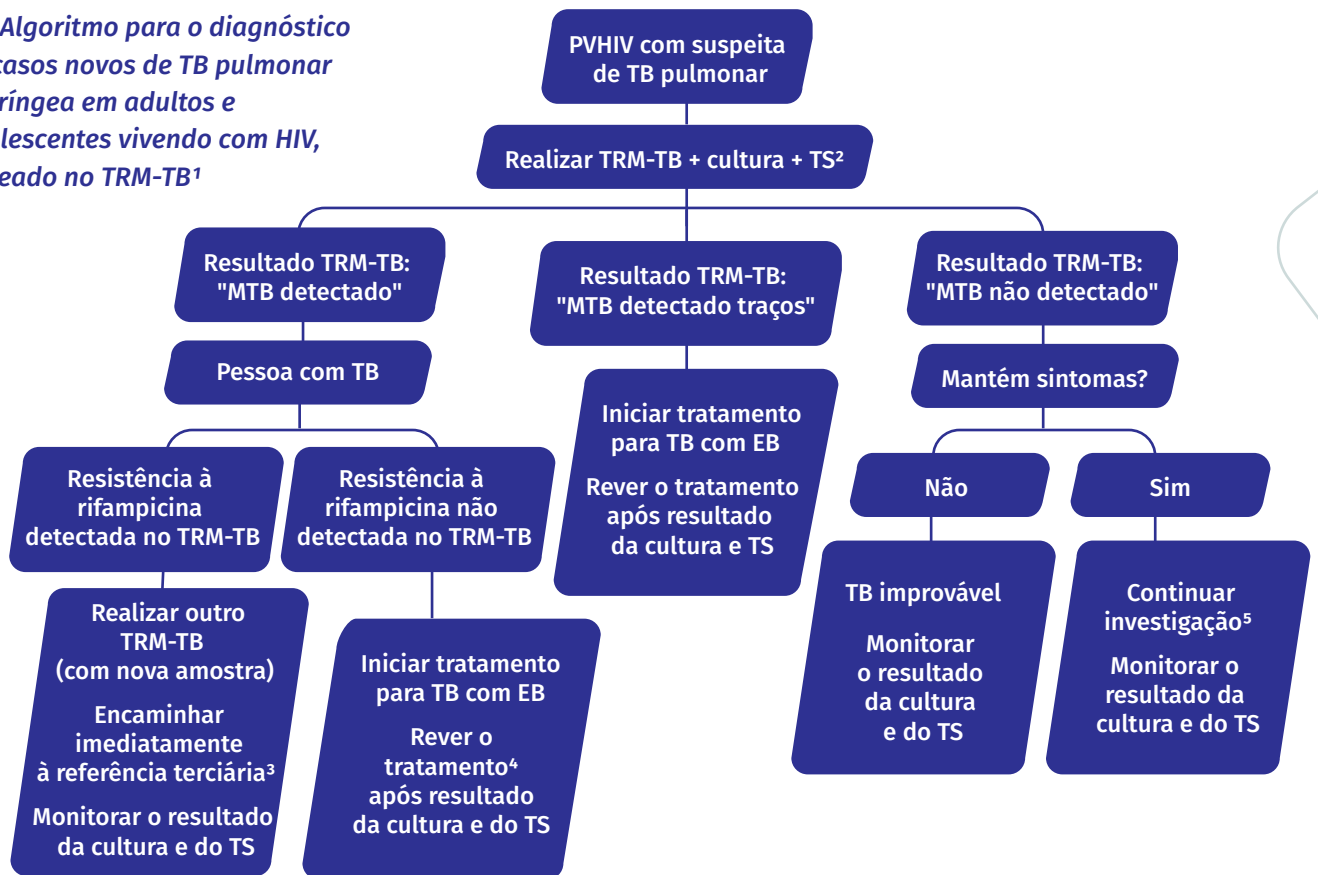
Algoritmo para o diagnóstico
casos novos de TB pulmonar
ríngea em adultos e
lescentes vivendo com HIV,
eado no TRM-TB¹

PVHIV com suspeita de TB pulmonar

Realizar TRM-TB + cultura + TS²

Resultado TRM-TB: "MTB detectado"

Pessoa com TB

Resistência à rifampicina detectada no TRM-TB

Realizar outro TRM-TB (com nova amostra)

Encaminhar imediatamente à referência terciária³

Monitorar o resultado da cultura e do TS

Resistência à rifampicina não detectada no TRM-TB

Iniciar tratamento para TB com EB

Rever o tratamento⁴ após resultado da cultura e do TS

Resultado TRM-TB: "MTB detectado traços"

Iniciar tratamento para TB com EB

Rever o tratamento após resultado da cultura e TS

Resultado TRM-TB: "MTB não detectado"

Mantém sintomas?

Não

TB improvável

Monitorar o resultado da cultura e do TS

Sim

Continuar investigação⁵

Monitorar o resultado da cultura e do TS